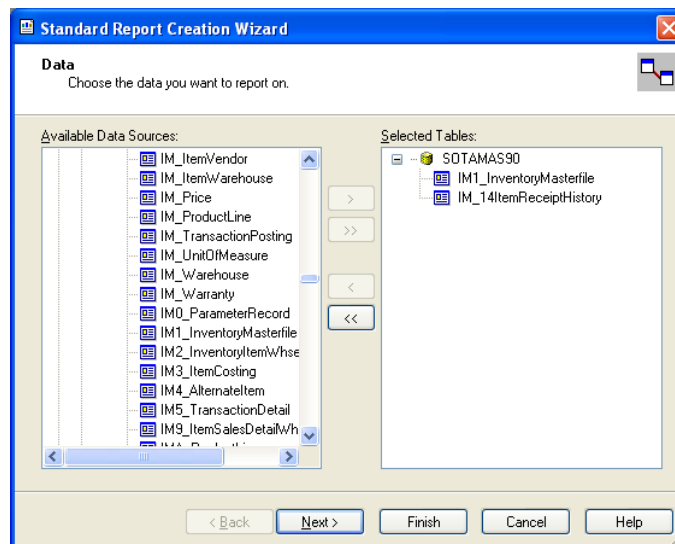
Standard Report Creation Wizard

Data
Choose the data you want to report on.

Available Data Sources:
IM_ItemVendor
IM_ItemWarehouse
IM_Price
IM_ProductLine
IM_TransactionPosting
IM_UnitOfMeasure
IM_Warehouse
IM_Warranty
IM0_ParameterRecord
IM1_InventoryMasterfile
IM2_InventoryItemWhse
IM3_ItemCosting
IM4_AlternateItem
IM5_TransactionDetail
IM9_ItemSalesDetailWh
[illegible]

>
>>
<
<<

Selected Tables:
SOTAMAS90
IM1_InventoryMasterfile
IM_14ItemReceiptHistory

< Back
Next >
Finish
Cancel
Help